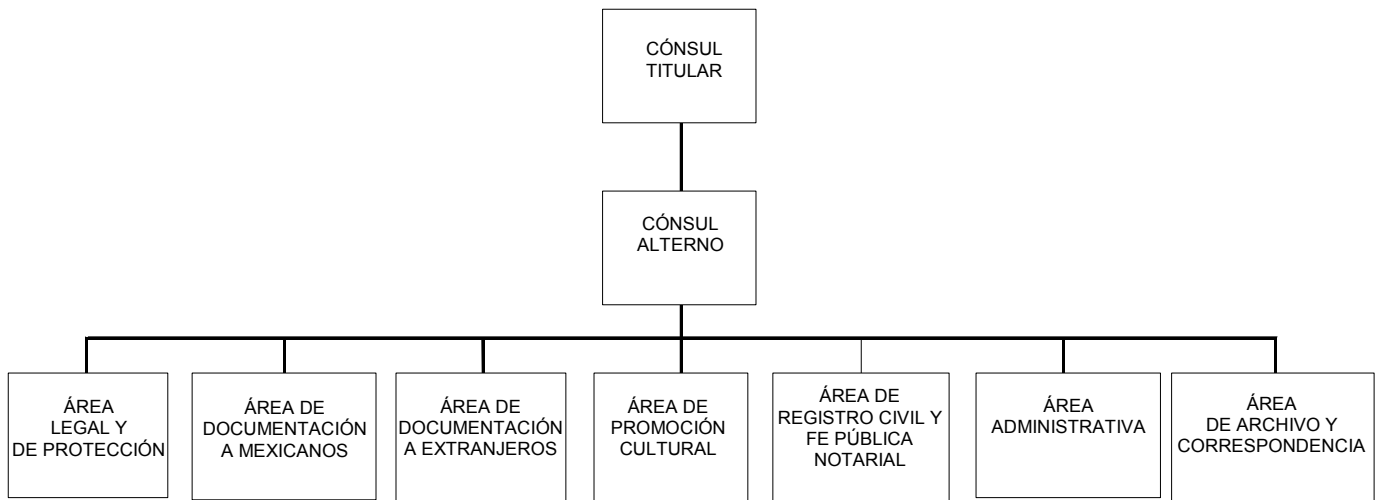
CÓNSUL TITULAR

CÓNSUL ALTERNO

ÁREA LEGAL Y DE PROTECCIÓN

ÁREA DE DOCUMENTACIÓN A MEXICANOS

ÁREA DE DOCUMENTACIÓN A EXTRANJEROS

ÁREA DE PROMOCIÓN CULTURAL

ÁREA DE REGISTRO CIVIL Y FE PÚBLICA NOTARIAL

ÁREA ADMINISTRATIVA

ÁREA DE ARCHIVO Y CORRESPONDENCIA